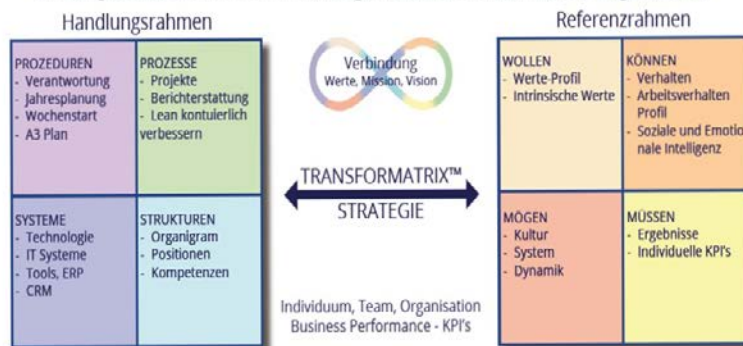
Handlungsrahmen

PROZEDUREN
- Verantwortung
- Jahresplanung
- Wochenstart
- A3 Plan

PROZESSE
- Projekte
- Berichterstattung
- Lean kontuierlich verbessern

SYSTEME
- Technologie
- IT Systeme
- Tools, ERP
- CRM

STRUKTUREN
- Organigram
- Positionen
- Kompetenzen

Verbindung
Werte, Mission, Vision

TRANSFORMATRIX™
STRATEGIE

Individuum, Team, Organisation
Business Performance - KPI's

Referenzrahmen

WOLLEN
- Werte-Profil
- Intrinsische Werte

KÖNNEN
- Verhalten
- Arbeitsverhalten Profil
- Soziale und Emotio nale Intelligenz

MÖGEN
- Kultur
- System
- Dynamik

MÜSSEN
- Ergebnisse
- Individuelle KPI's